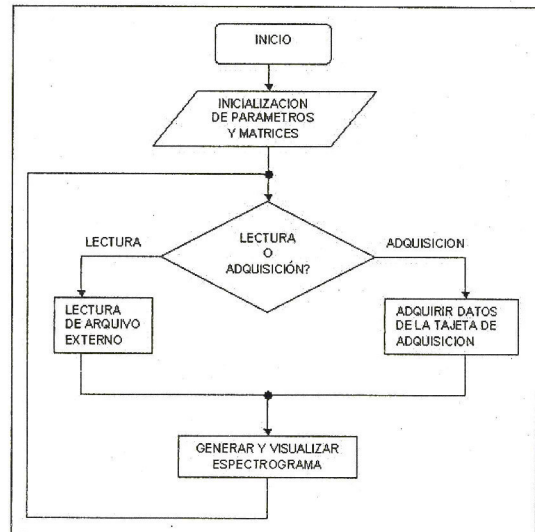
INICIO

INICIALIZACION DE PARAMETROS Y MATRICES

LECTURA

LECTURA O ADQUISICIÓN?

ADQUISICION

LECTURA DE ARQUIVO EXTERNO

ADQUIRIR DATOS DE LA TAJETA DE ADQUISICION

GENERAR Y VISUALIZAR ESPECTROGRAMA